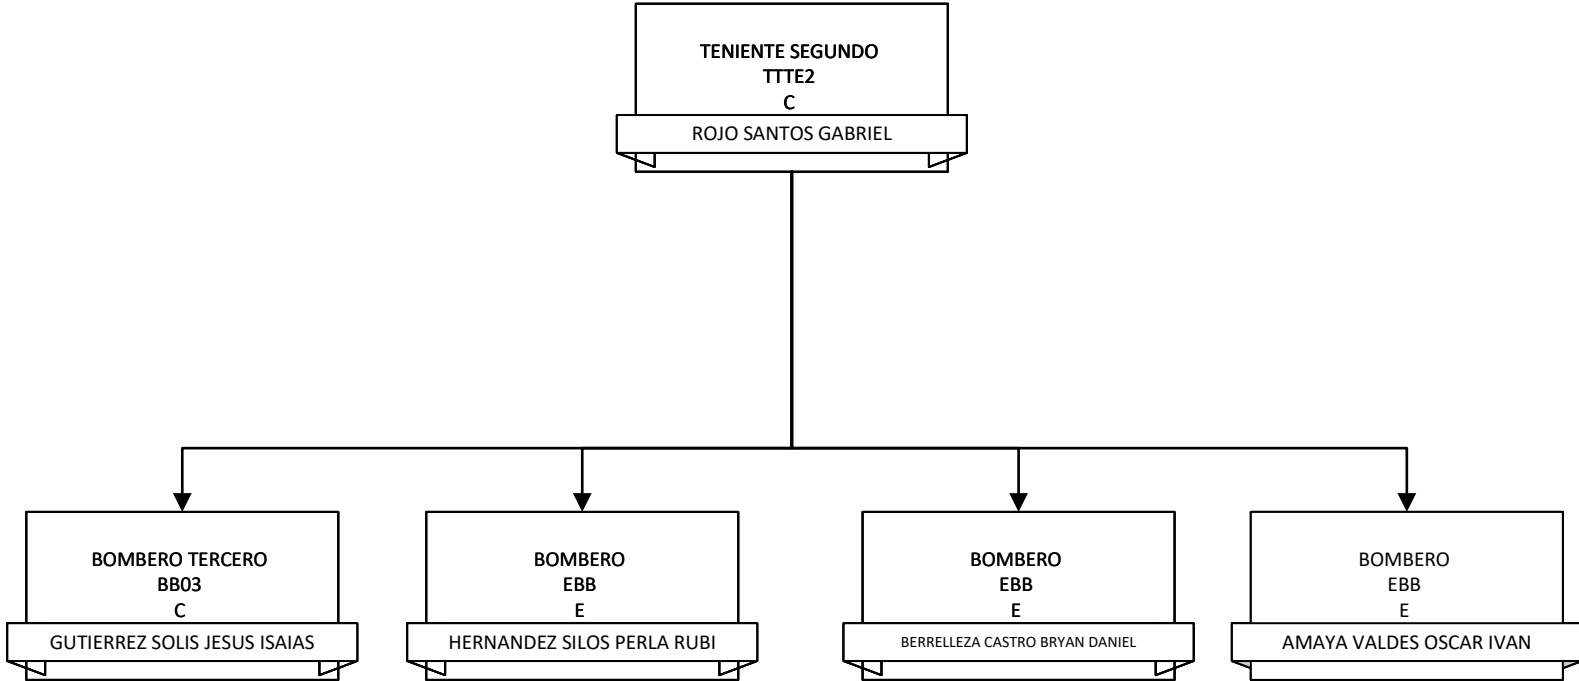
TENIENTE SEGUNDO
TTTE2
C
ROJO SANTOS GABRIEL

BOMBERO TERCERO
BB03
C
GUTIERREZ SOLIS JESUS ISAIAS

BOMBERO
EBB
E
HERNANDEZ SILOS PERLA RUBI

BOMBERO
EBB
E
BERRELLEZA CASTRO BRYAN DANIEL

BOMBERO
EBB
E
AMAYA VALDES OSCAR IVAN